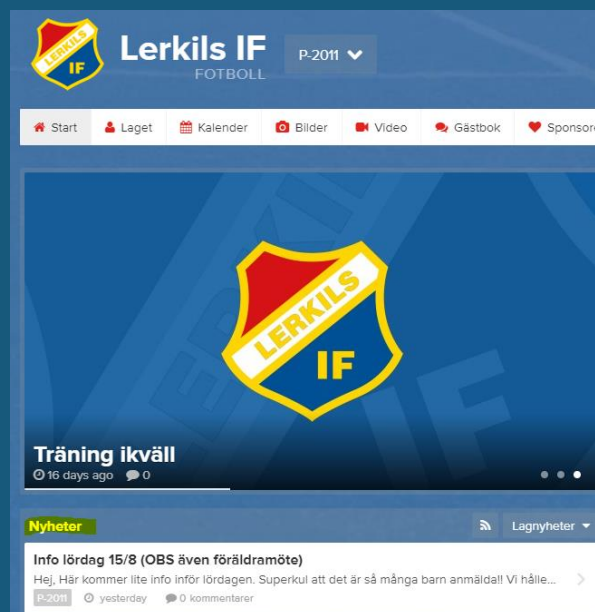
LERKILS IF

Lerkils IF
FOTBOLL

P-2011

Start | Laget | Kalender | Bilder | Video | Gästbok | Sponsor

LERKILS IF

Träning ikväll
16 days ago 0

Nyheter

Lagnyheter

Info lördag 15/8 (OBS även föräldramöte)
Hej, Här kommer lite info inför lördagen. Superkul att det är så många barn anmälda!! Vi hålle...
P-2011 yesterday 0 kommentarer